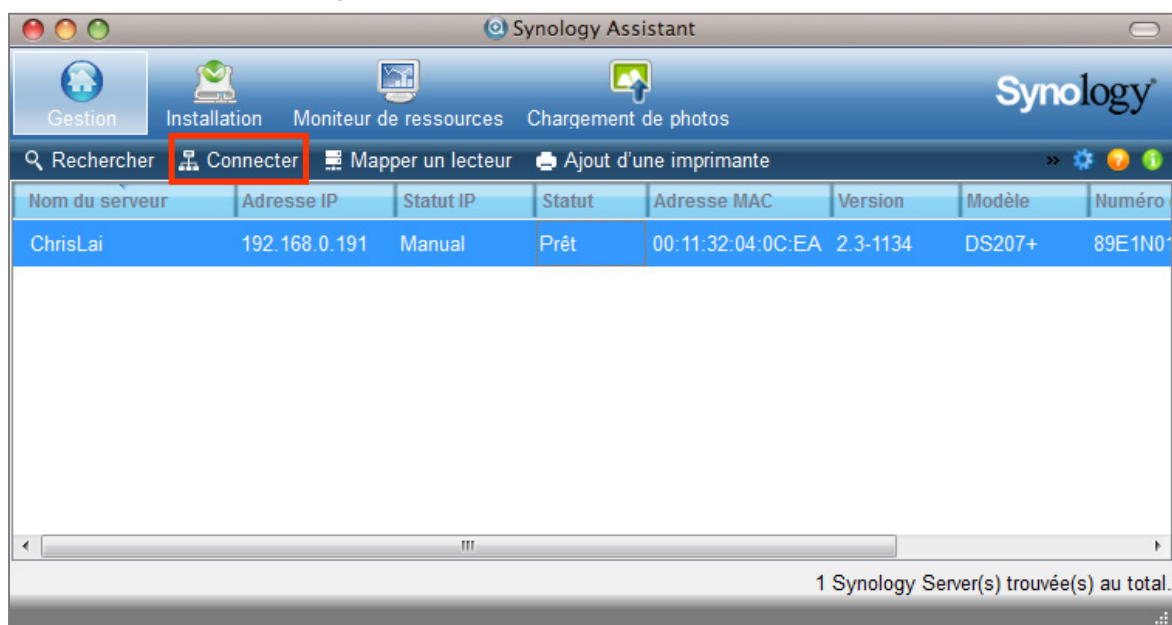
Synology Assistant

Gestion Installation Moniteur de ressources Chargement de photos

Synology

Rechercher Connecter Mapper un lecteur Ajout d'une imprimante

| Nom du serveur | Adresse IP | Statut IP | Statut | Adresse MAC | Version | Modèle | Numéro |
|---|---|---|---|---|---|---|---|
| ChrisLai | 192.168.0.191 | Manual | Prêt | 00:11:32:04:0C:EA | 2.3-1134 | DS207+ | 89E1N0 |

1 Synology Server(s) trouvée(s) au total.